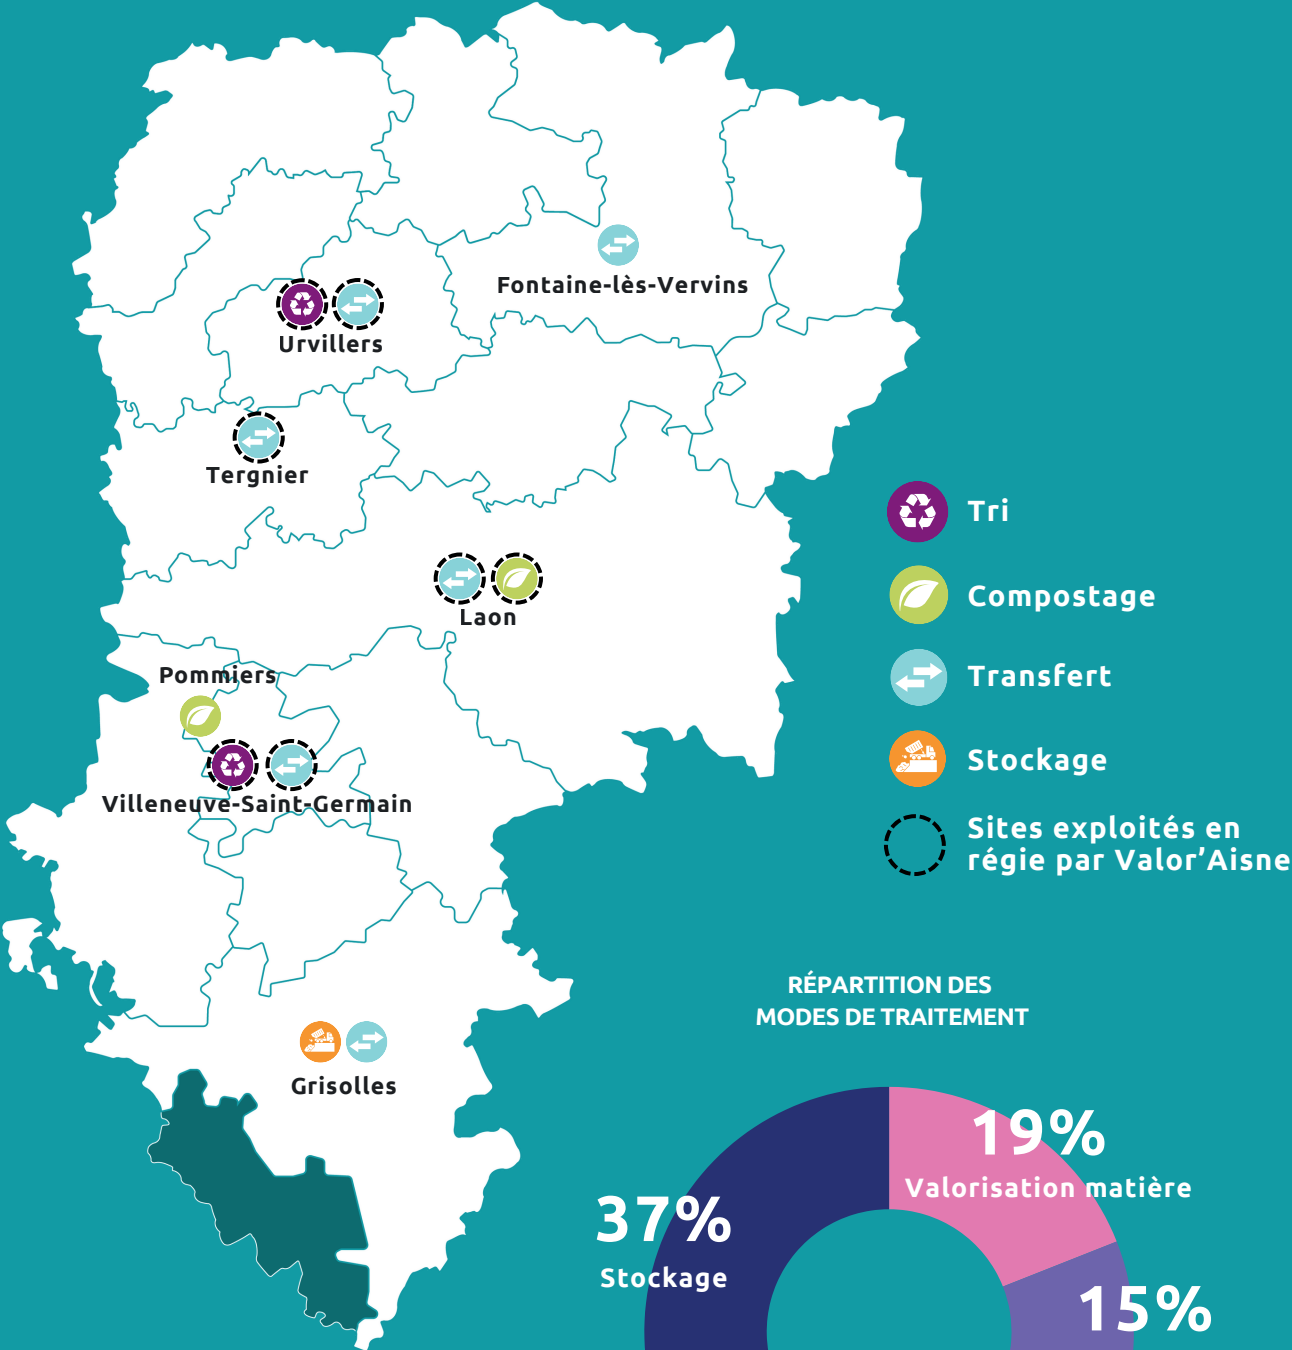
Fontaine-lès-Vervins

Urvillers

Tergnier

Laon

Pommiers

Villeneuve-Saint-Germain

Grisolles

Tri

Compostage

Transfert

Stockage

Sites exploités en régie par Valor'Aisne

RÉPARTITION DES MODES DE TRAITEMENT

19%
Valorisation matière

37%
Stockage

15%